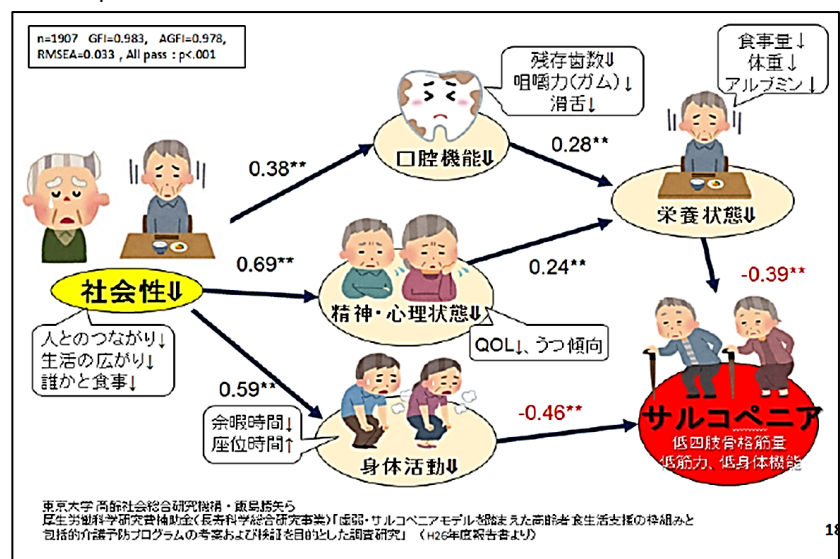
n=1907 GFI=0.983, AGFI=0.978, RMSEA=0.033 , All pass : p<.001

残存歯数↓
咀嚼力(ガム)↓
滑舌↓

食事量↓
体重↓
アルブミン↓

0.38**

口腔機能↓

0.28**

栄養状態↓

0.69**

社会性↓

精神・心理状態↓

0.24**

-0.39**

人とのつながり↓
生活の広がり↓
誰かと食事↓

QOL↓、うつ傾向

0.59**

余暇時間↓
座位時間↑

-0.46**

サルコペニア
低四肢骨格筋量
低筋力、低身体機能

身体活動↓

東京大学 高齢社会総合研究機構・飯島勝矢ら
厚生労働科学研究費補助金(長寿科学総合研究事業)「虚弱・サルコペニアモデルを踏まえた高齢者食生活支援の枠組みと包括的介護予防プログラムの考案および検証を目的とした調査研究」(H26年度報告書より)

18